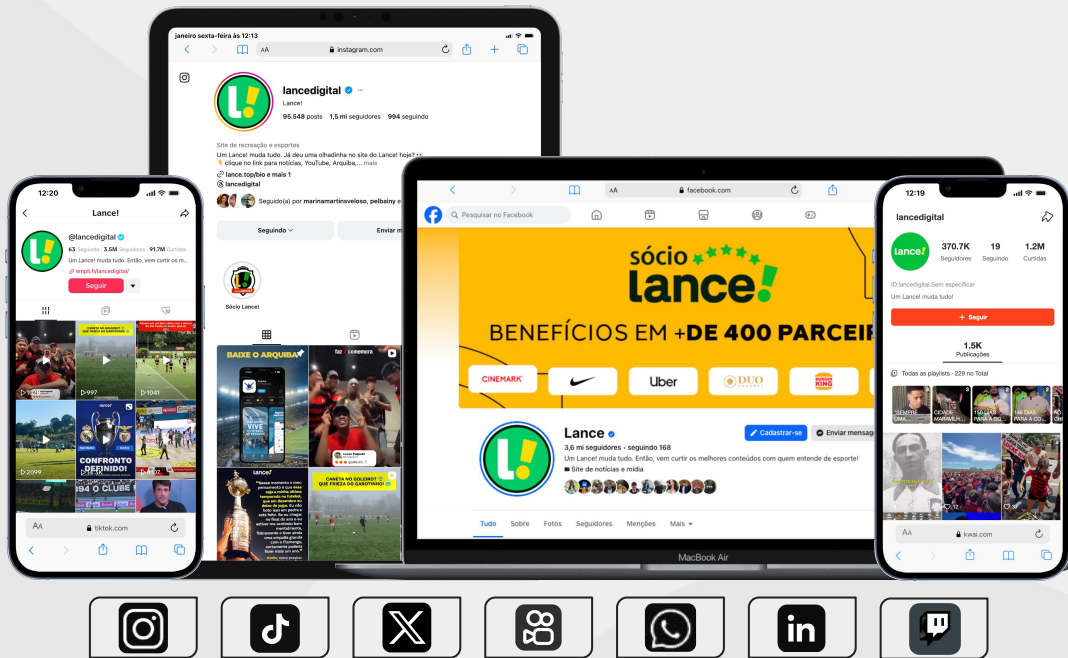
janeiro sexta-feira às 12:13

AA instagram.com

lancedigital

Lance!

95.548 posts 1,5 mi seguidores 994 seguindo

Site de recreação e esportes
Um Lance! muda tudo. Já deu uma olhadinha no site do Lance! hoje?
👇 clique no link para notícias, YouTube, Arquiba,... mais
lance.top/bio e mais 1
lancedigital

Seguido(a) por marinamartinsveloso, pelbainy e

Seguindo

Enviar m

Sócio Lance!

BAIXE O ARQUIBA

12:20

Lance!

@lancedigital

63 Seguindo 3.5M Seguidores 91.7M Curtidas

Um Lance! muda tudo. Então, vem curtir os m...

empili.fi/lancedigital/

Seguir

997

1041

2099

CONFRONTO DEFINIDO!

AA tiktok.com

AA facebook.com

Pesquisar no Facebook

sócio lance!

BENEFÍCIOS EM +DE 400 PARCEI

CINEMARK

Uber

DUO

BURGER KING

Lance

3,6 mi seguidores · seguindo 168

Um Lance! muda tudo. Então, vem curtir os melhores conteúdos com quem entende de esporte!

Site de notícias e mídia

Cadastrar-se

Enviar mensag

Tudo Sobre Fotos Seguidores Menções Mais

MacBook Air

12:19

lancedigital

lance!

370.7K Seguidores

19 Seguindo

1.2M Curtidas

ID:lancedigital.Sem especificar

Um Lance! muda tudo!

+ Seguir

1.5K
Publicações

Todas as playlists · 229 no Total

AA kwai.com